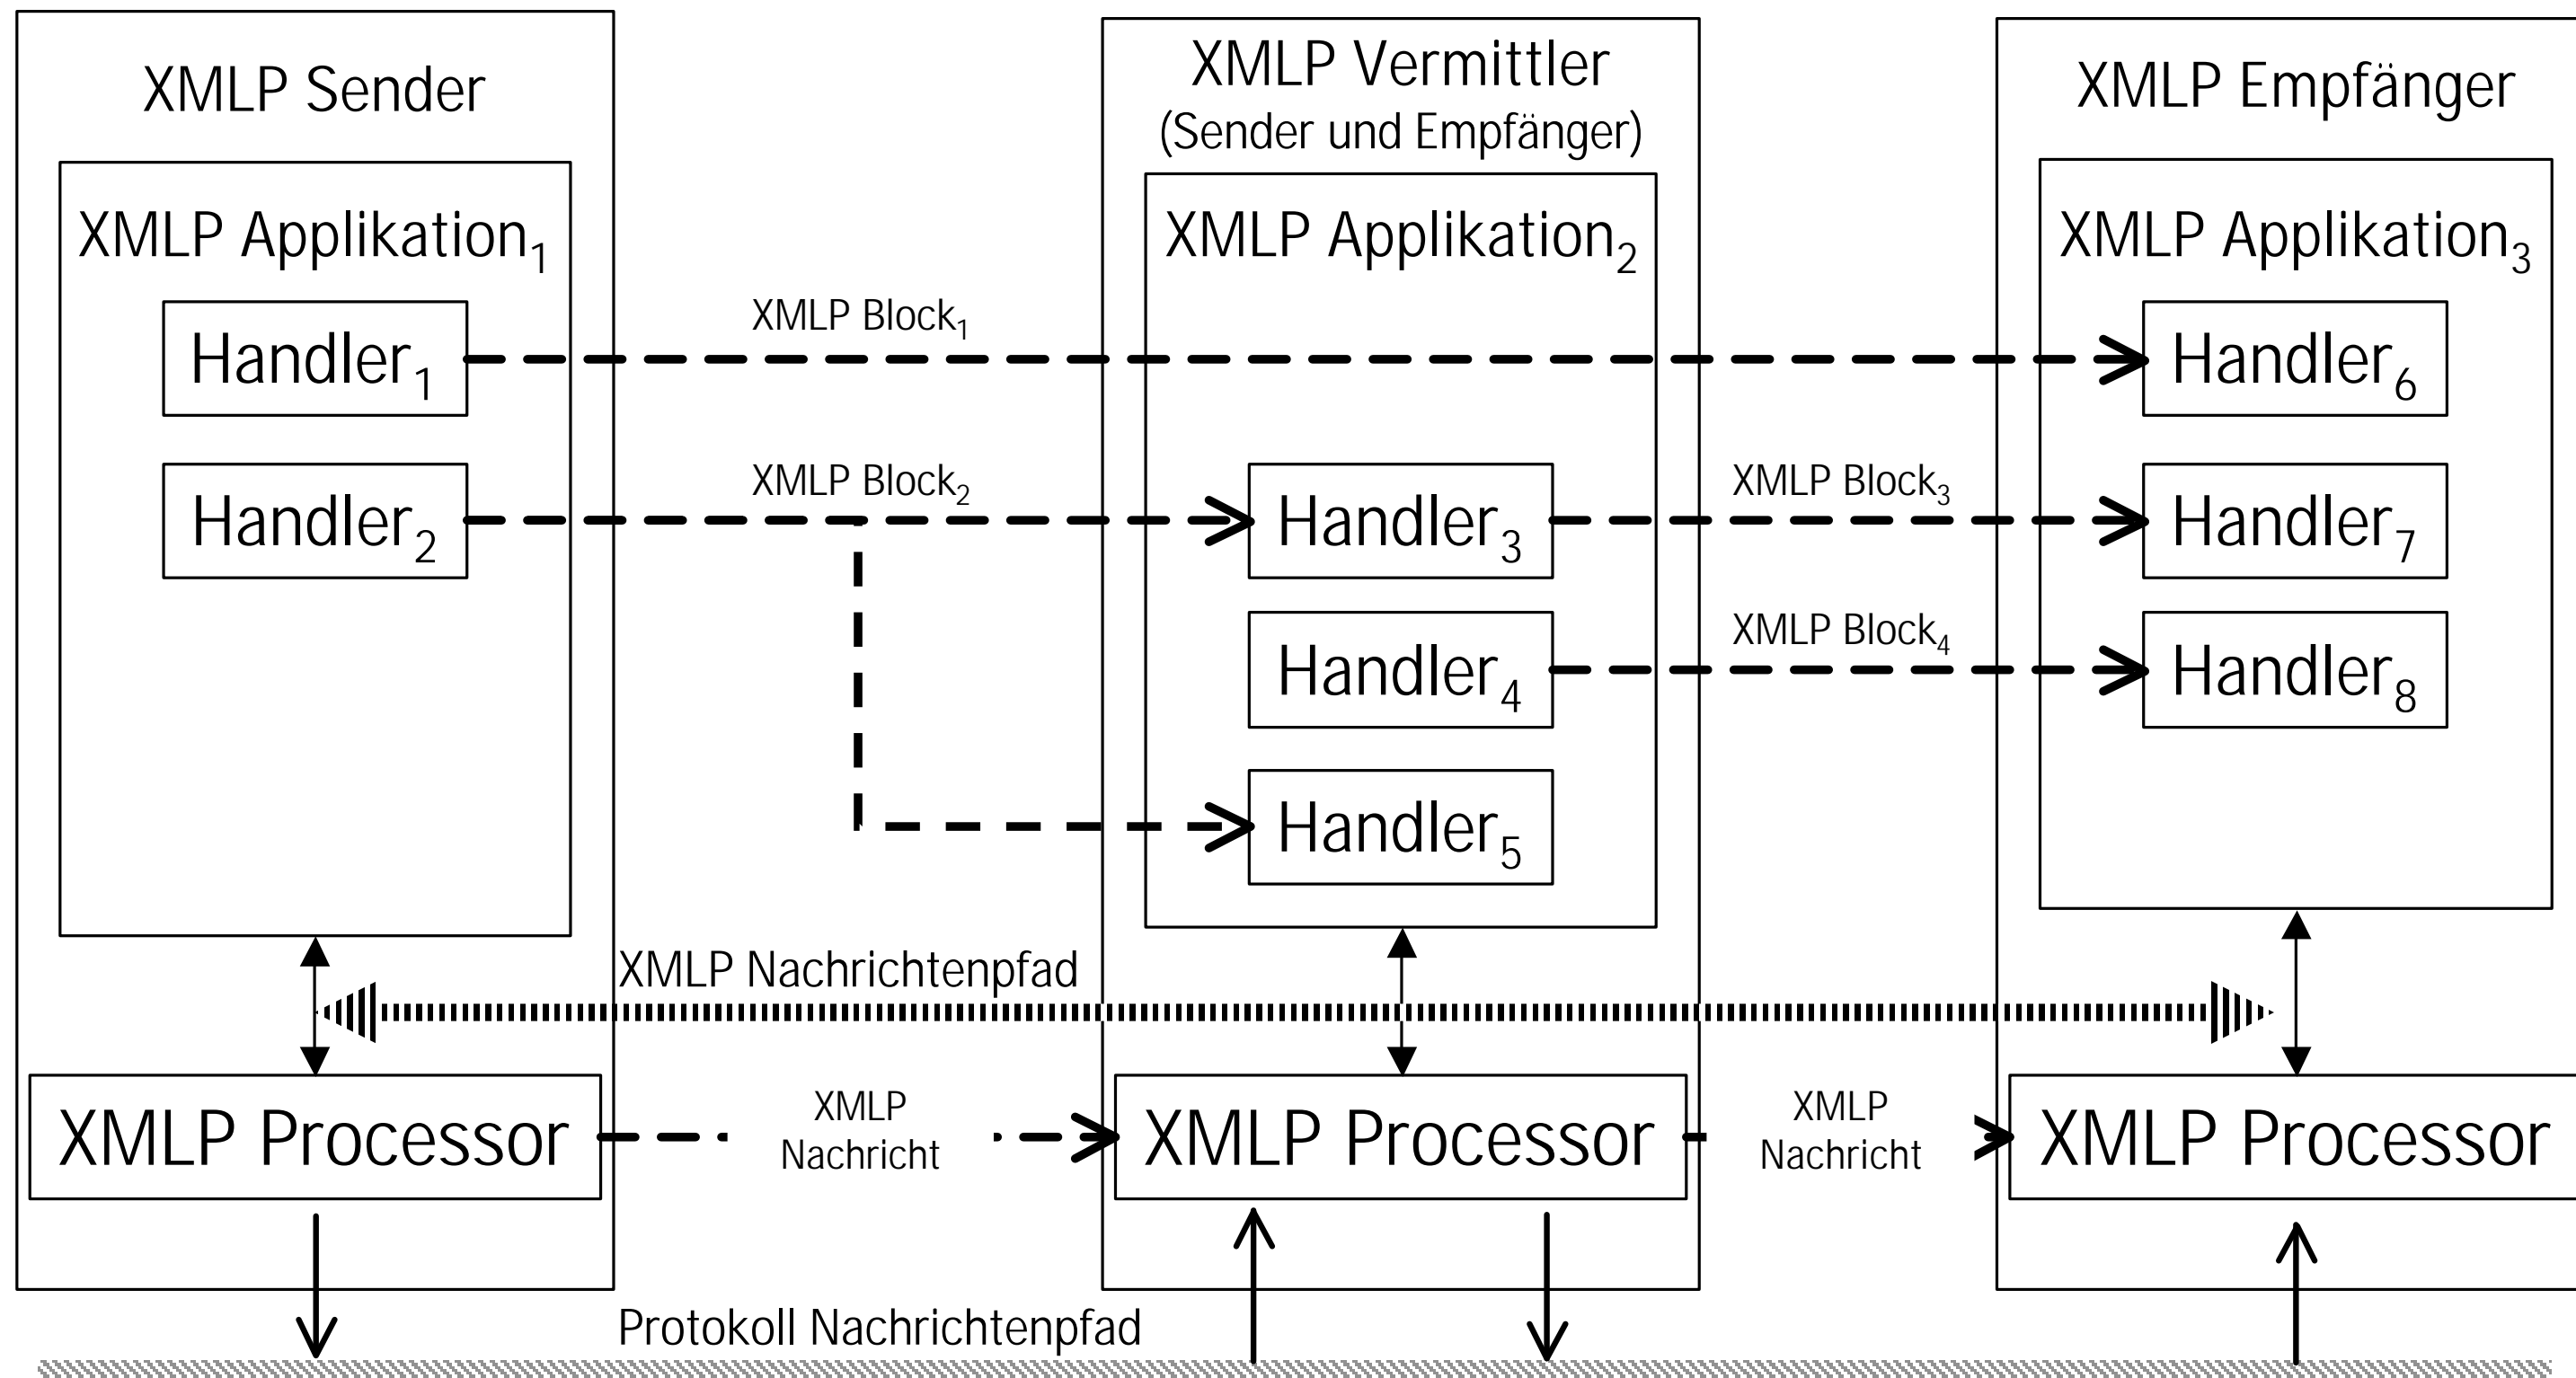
XMLP Sender

XMLP Applikation$_1$

Handler$_1$

Handler$_2$

XMLP Vermittler
(Sender und Empfänger)

XMLP Applikation$_2$

XMLP Empfänger

XMLP Applikation$_3$

XMLP Block$_1$

Handler$_6$

XMLP Block$_2$

Handler$_3$

XMLP Block$_3$

Handler$_7$

Handler$_4$

XMLP Block$_4$

Handler$_8$

Handler$_5$

XMLP Nachrichtenpfad

XMLP Processor

XMLP
Nachricht

XMLP Processor

XMLP
Nachricht

XMLP Processor

Protokoll Nachrichtenpfad